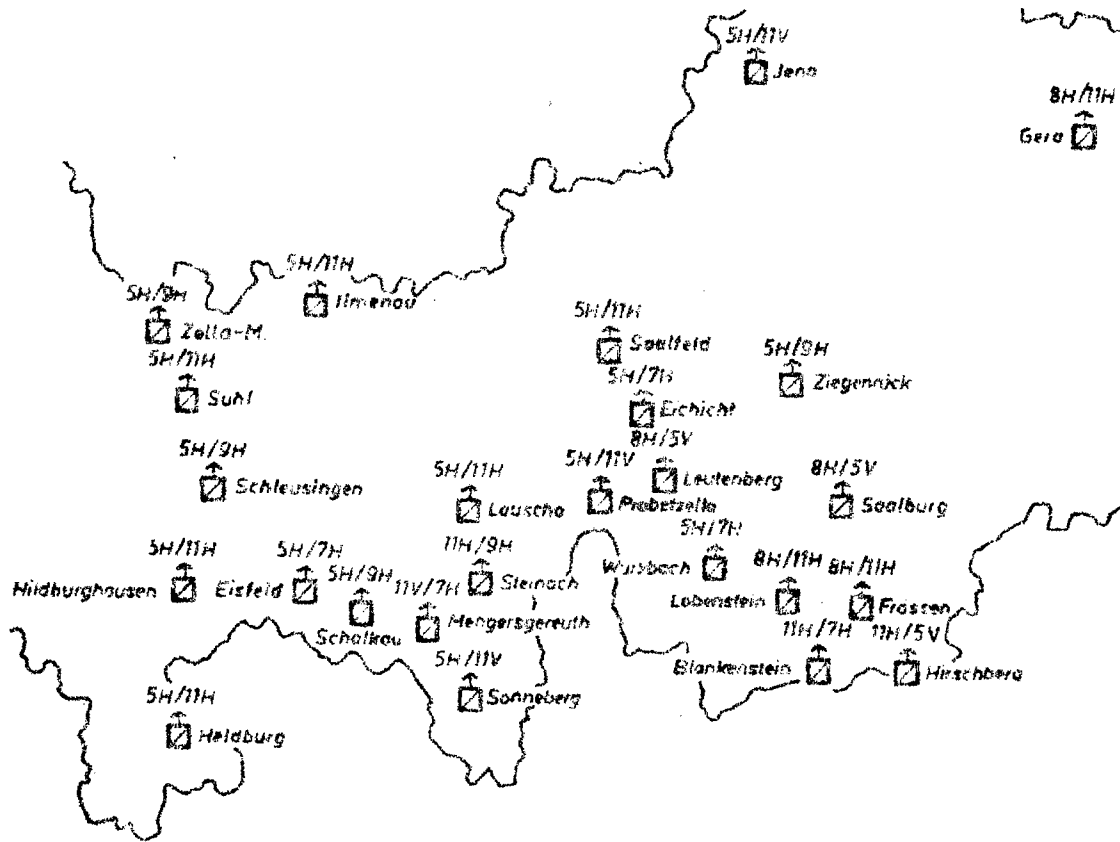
5H/11V
Jena

8H/11H
Gera

5H/11H
Ilmenau

5H/9H
Zella-M.

5H/11H
Suhl

5H/11H
Saalfeld

5H/9H
Ziegenrück

5H/7H
Eichicht

8H/5V
Leutenberg

5H/9H
Schleusingen

5H/11H
Lauscha

5H/11V
Probstzella

8H/5V
Saalburg

5H/7H
Wurzbach

5H/11H
Hildburghausen

5H/7H
Eisfeld

5H/9H
Schalkau

11V/7H
Mengersgereuth

11H/9H
Steinach

8H/11H
Lobenstein

8H/11H
Frossen

11H/7H
Blankenstein

11H/5V
Hirschberg

5H/11V
Sonneberg

5H/11H
Heldburg